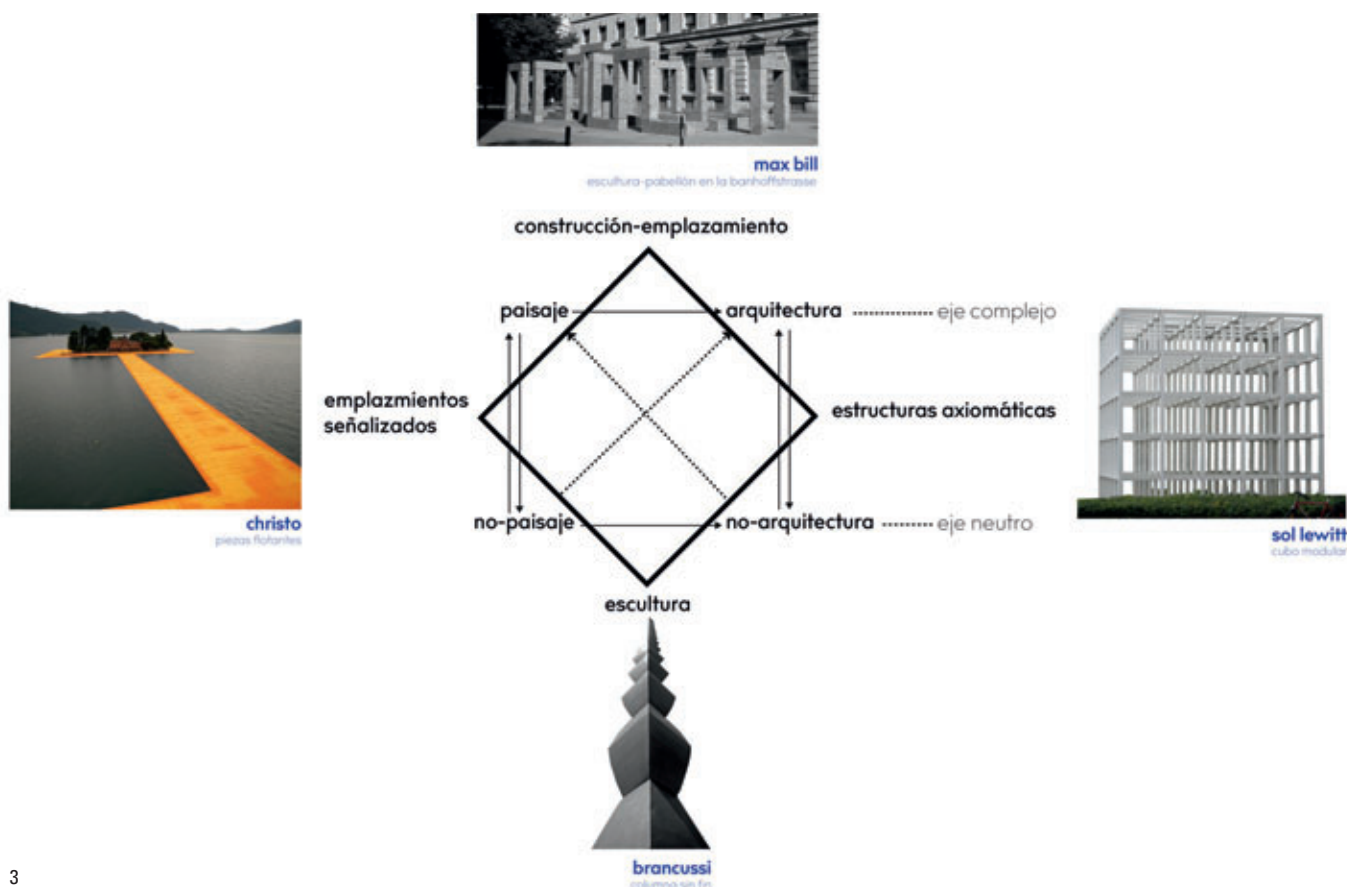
max bill
escultura-pabellón en la banhoffstrasse

construcción-emplazamiento

paisaje
arquitectura
eje complejo

emplazmientos señalizados

estructuras axiomáticas

christo
piezas flotantes

sol lewitt
cubo modular

no-paisaje
no-arquitectura
eje neutro

escultura

brancussi
columna sin fin

3